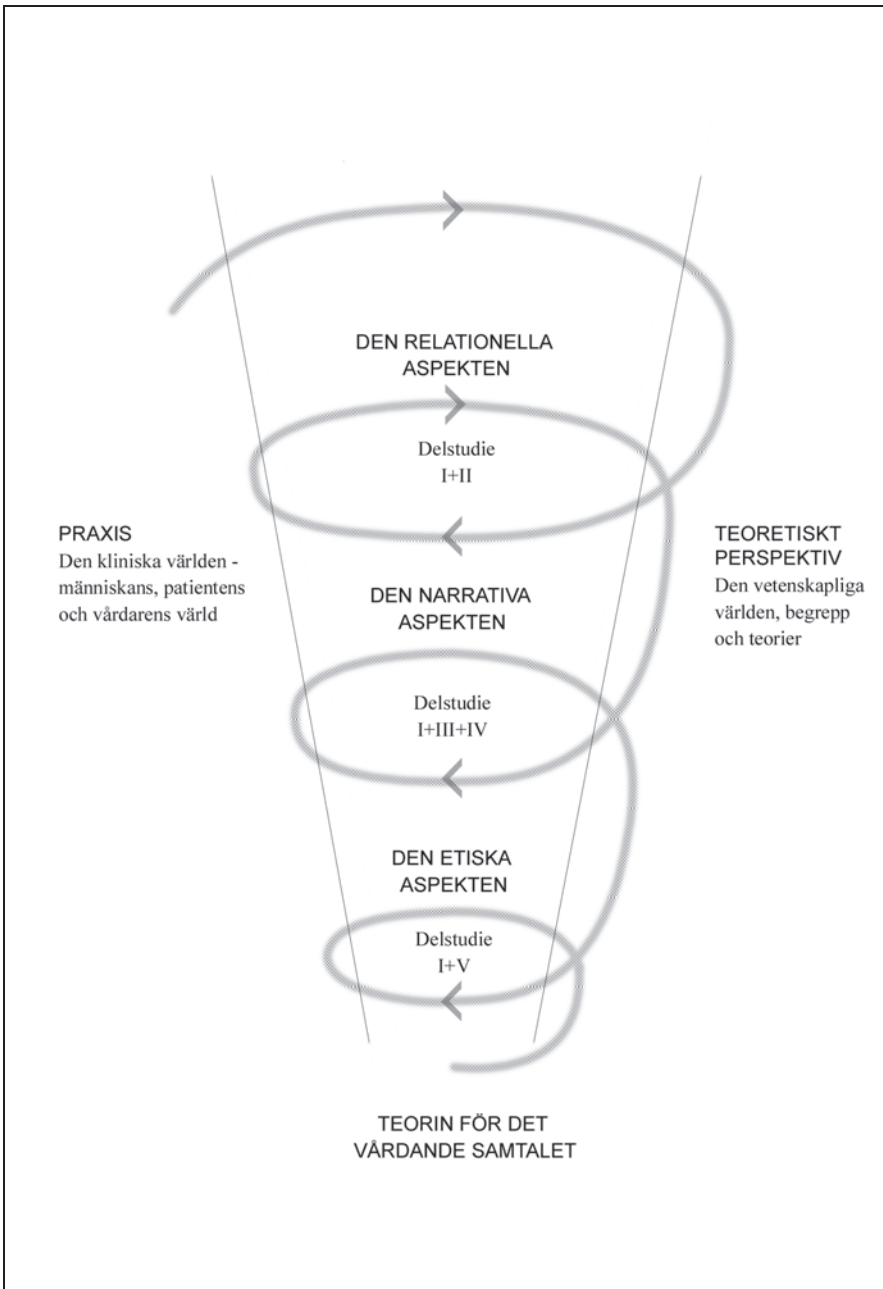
DEN RELATIONELLA ASPEKTEN

Delstudie I+II

PRAXIS
Den kliniska världen - människans, patientens och vårdarens värld

TEORETISKT PERSPEKTIV
Den vetenskapliga världen, begrepp och teorier

DEN NARRATIVA ASPEKTEN

Delstudie I+III+IV

DEN ETISKA ASPEKTEN

Delstudie I+V

TEORIN FÖR DET VÅRDANDE SAMTALET